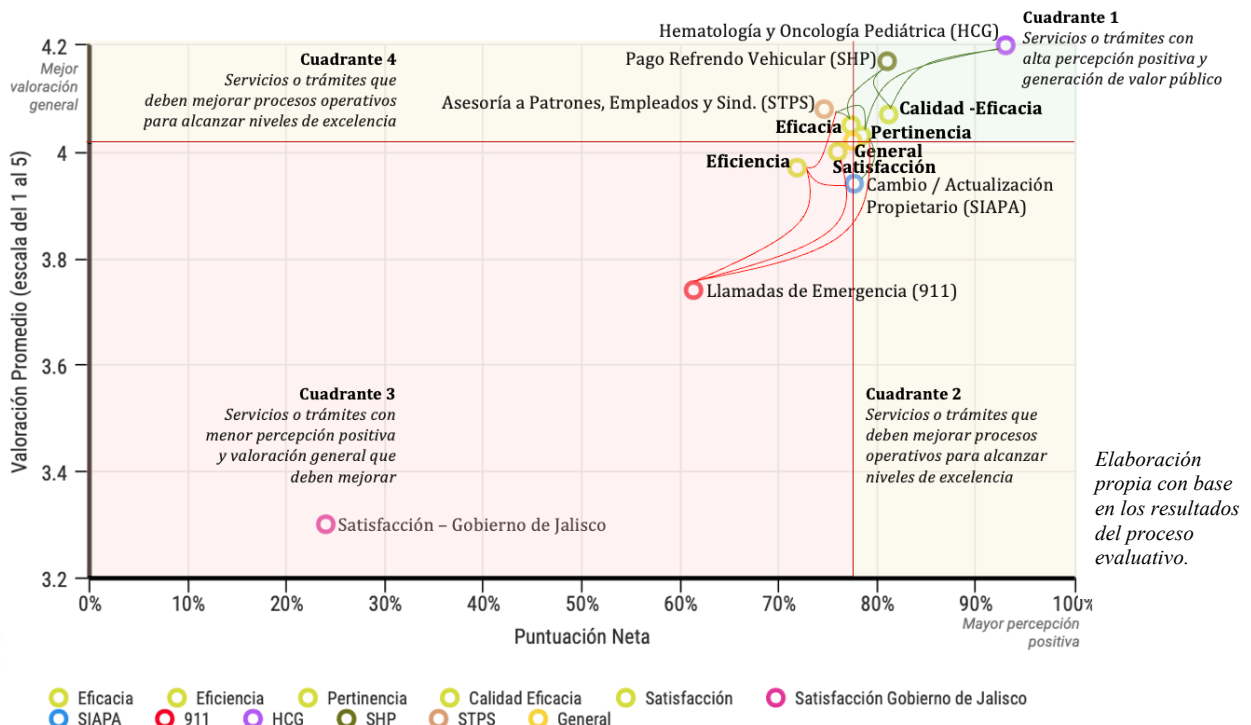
Hematología y Oncología Pediátrica (HCG)

Cuadrante 1
Servicios o trámites con alta percepción positiva y generación de valor público

Pago Refrendo Vehicular (SHP)

Cuadrante 4
Servicios o trámites que deben mejorar procesos operativos para alcanzar niveles de excelencia

Mejor valoración general

Asesoría a Patrones, Empleados y Sind. (STPS)

Calidad -Eficacia

Eficacia

Pertinencia

General

Satisfacción

Eficiencia

Cambio / Actualización Propietario (SIAPA)

Llamadas de Emergencia (911)

Cuadrante 3
Servicios o trámites con menor percepción positiva y valoración general que deben mejorar

Cuadrante 2
Servicios o trámites que deben mejorar procesos operativos para alcanzar niveles de excelencia

Satisfacción – Gobierno de Jalisco

Elaboración propia con base en los resultados del proceso evaluativo.

Valoración Promedio (escala del 1 al 5)

4.2
4
3.8
3.6
3.4
3.2

0% 10% 20% 30% 40% 50% 60% 70% 80% 90% 100%

Puntuación Neta

Mayor percepción positiva

Eficacia Eficiencia Pertinencia Calidad Eficacia Satisfacción Satisfacción Gobierno de Jalisco
SIAPA 911 HCG SHP STPS General